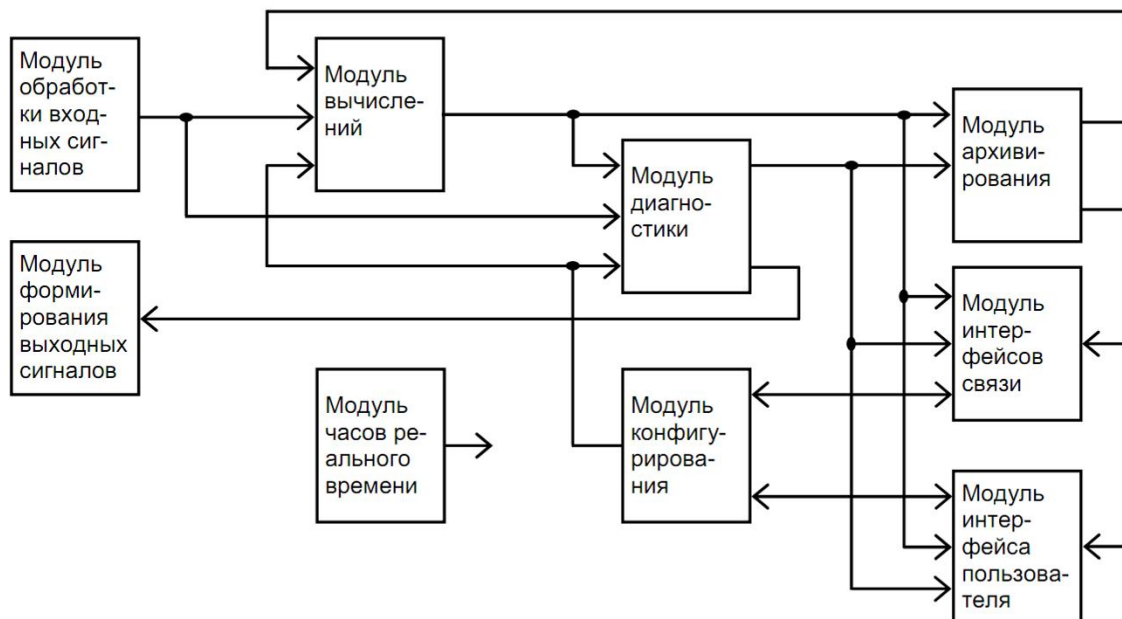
Модуль обработки входных сигналов

Модуль вычислений

Модуль диагностики

Модуль архивирования

Модуль формирования выходных сигналов

Модуль интерфейсов связи

Модуль часов реального времени

Модуль конфигурирования

Модуль интерфейса пользователя